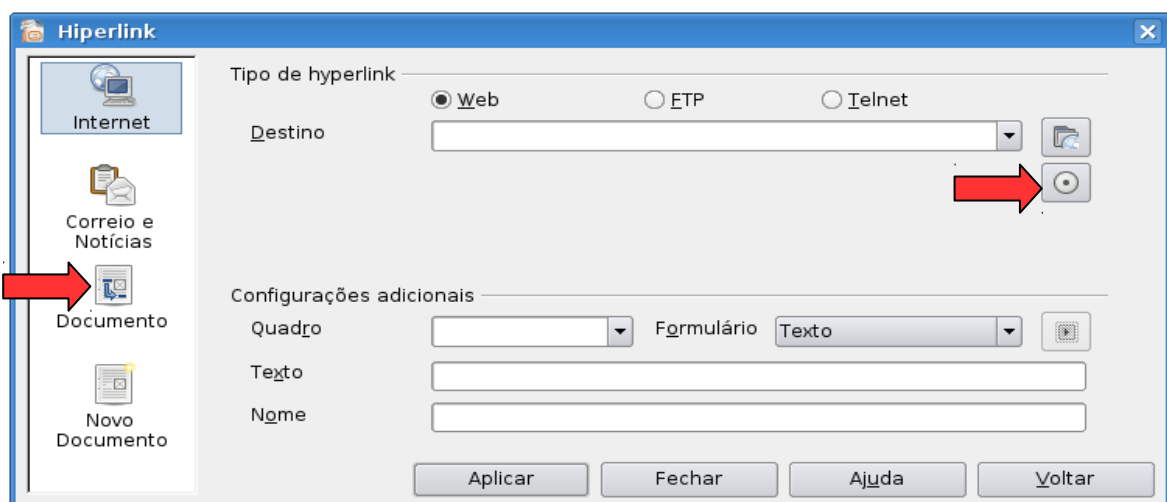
Hiperlink

Internet

Correio e Notícias

Documento

Novo Documento

Tipo de hyperlink

Web FTP Telnet

Destino

Configurações adicionais

Quadro

Formulário Texto

Texto

Nome

Aplicar Fechar Ajuda Voltar